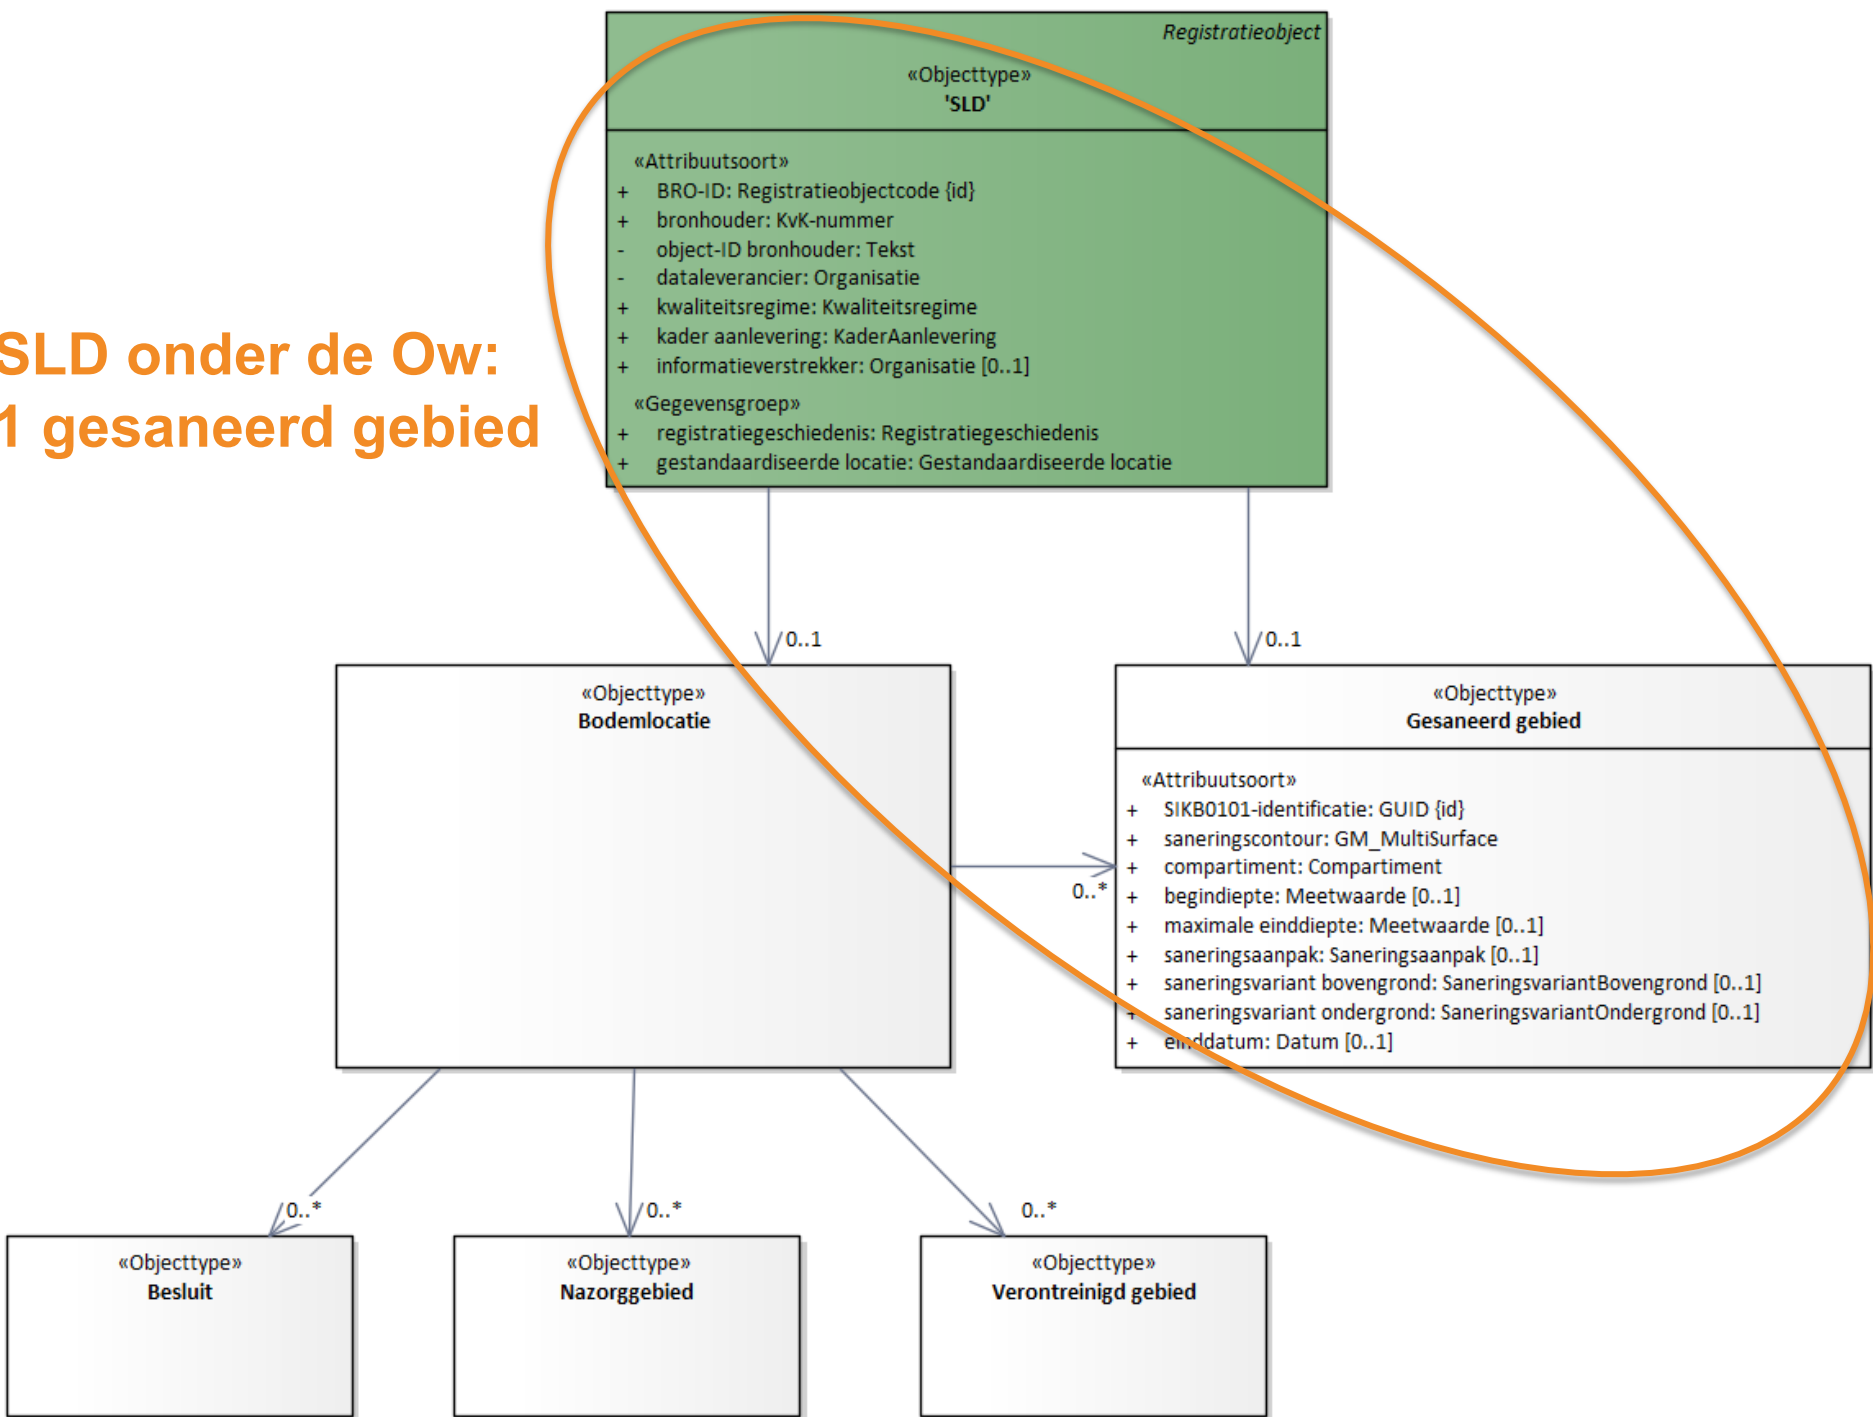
SLD onder de Ow:
1 gesaneerd gebied

Registratieobject
«Objecttype»
'SLD'

«Attribuutsoort»
+ BRO-ID: Registratieobjectcode {id}
+ bronhouder: KvK-nummer
- object-ID bronhouder: Tekst
- dataleverancier: Organisatie
+ kwaliteitsregime: Kwaliteitsregime
+ kader aanlevering: KaderAanlevering
+ informatieverstrekker: Organisatie [0..1]
«Gegevensgroep»
+ registratiegeschiedenis: Registratiegeschiedenis
+ gestandaardiseerde locatie: Gestandaardiseerde locatie

0..1

0..1

«Objecttype»
Bodemlocatie

0..*

«Objecttype»
Gesaneerd gebied

«Attribuutsoort»
+ SIKB0101-identificatie: GUID {id}
+ saneringscontour: GM_MultiSurface
+ compartiment: Compartiment
+ begindiepte: Meetwaarde [0..1]
+ maximale einddiepte: Meetwaarde [0..1]
+ saneringsaanpak: Saneringsaanpak [0..1]
+ saneringsvariant bovengrond: SaneringsvariantBovengrond [0..1]
+ saneringsvariant ondergrond: SaneringsvariantOndergrond [0..1]
+ einddatum: Datum [0..1]

0..*

0..*

0..*

«Objecttype»
Besluit

«Objecttype»
Nazorggebied

«Objecttype»
Verontreinigd gebied